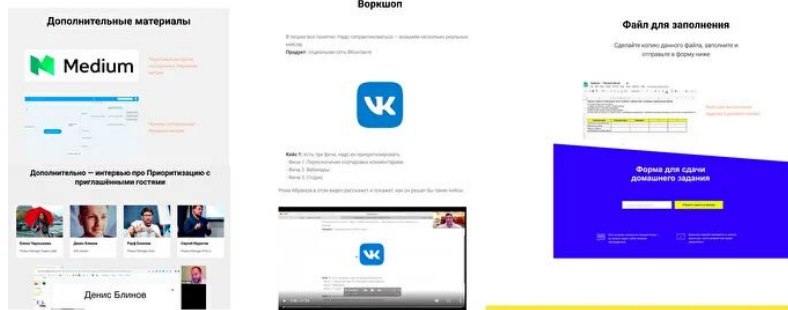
Дополнительные материалы

Medium

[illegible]

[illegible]

Дополнительно — интервью про Приоритизацию с приглашёнными гостями

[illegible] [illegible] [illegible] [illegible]

Денис Блинов

Воркшоп

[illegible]

Продукт: социальная сеть ВКонтакте

VK

Кейс 1: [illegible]

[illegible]

VK

Файл для заполнения

Сделайте копию данного файла, заполните и отправьте в форму ниже

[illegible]

Форма для сдачи домашнего задания

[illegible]